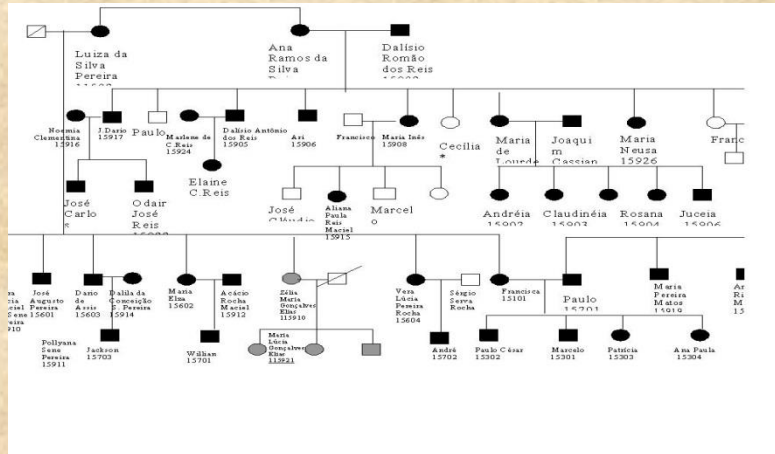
Luiza da Silva Pereira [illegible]

Ana Ramos da Silva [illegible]

Dalísio Romão dos Reis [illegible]

Noemia Clementina 15916

J Dario 15917

Paulo

Marlene de C.Reis 15924

Dalísio Antônio dos Reis 15905

Elaine C.Reis

Ari 15906

Francisco

Maria Inês 15908

Cecília *

Maria de Lourde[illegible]

Joaquim Cassian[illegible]

Maria Neusa 15926

Franc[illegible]

José Carlo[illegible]

Odair José Reis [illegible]

José Cláudio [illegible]

Aliana Paula Reis Maciel 15915

Marcelo

Andréia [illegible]

Claudinéia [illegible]

Rosana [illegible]

Juceia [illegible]

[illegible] Sene Pereira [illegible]

José Augusto Pereira 15601

Pollyana Sene Pereira 15911

Dario de Assis 15603

Dalila da Conceição F. Pereira 15914

Jackson 15703

Maria Elza 15602

Acácio Rocha Maciel 15912

Wilian 15701

Zélia Maria Gonçalves Elias 15910

Maria Lúcia Gonçalves Elias 115921

Vera Lúcia Pereira Rocha 15604

Sérgio Serva Rocha

André 15702

Francisca 15101

Paulo 15701

Paulo César 15302

Marcelo 15301

Patrícia 15303

Ana Paula 15304

Maria Pereira Matos 15919

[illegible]